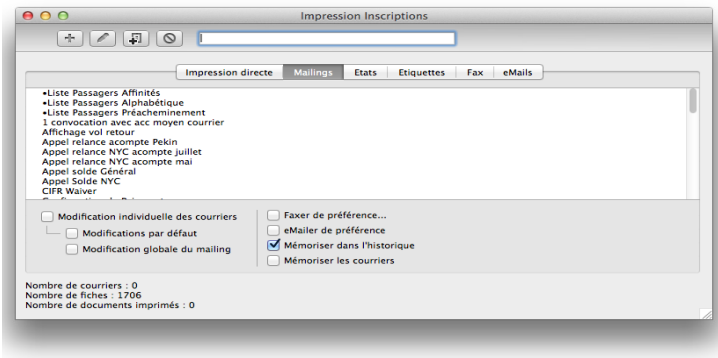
Impression Inscriptions

Impression directe | Mailings | Etats | Etiquettes | Fax | eMails

•Liste Passagers Affinités
•Liste Passagers Alphabétique
•Liste Passagers Préacheminement
1 convocation avec acc moyen courrier
Affichage vol retour
Appel relance acompte Pekin
Appel relance NYC acompte juillet
Appel relance NYC acompte mai
Appel solde Général
Appel Solde NYC
CIFR Waiver
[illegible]

Modification individuelle des courriers
Modifications par défaut
Modification globale du mailing

Faxer de préférence...
eMailer de préférence
Mémoriser dans l'historique
Mémoriser les courriers

Nombre de courriers : 0
Nombre de fiches : 1706
Nombre de documents imprimés : 0